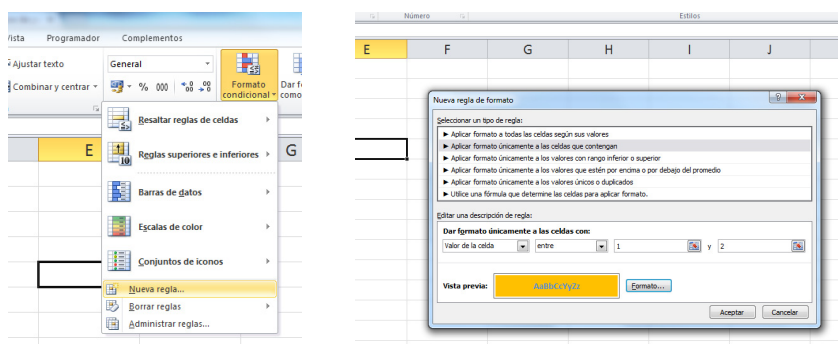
Vista Programador Complementos

Ajustar texto

Combinar y centrar

General

% 000

Formato condicional

Dar formato como

E

G

Resaltar reglas de celdas

Reglas superiores e inferiores

Barras de datos

Escalas de color

Conjuntos de iconos

Nueva regla...

Borrar reglas

Administrar reglas...

Número

Estilos

E F G H I J

Nueva regla de formato

Seleccionar un tipo de regla:

► Aplicar formato a todas las celdas según sus valores
► Aplicar formato únicamente a las celdas que contengan
► Aplicar formato únicamente a los valores con rango inferior o superior
► Aplicar formato únicamente a los valores que estén por encima o por debajo del promedio
► Aplicar formato únicamente a los valores únicos o duplicados
► Utilice una fórmula que determine las celdas para aplicar formato.

Editar una descripción de regla:

Dar formato únicamente a las celdas con:

Valor de la celda | entre | 1 | y | 2

Vista previa: AaBbCcYyZz Formato...

Aceptar Cancelar